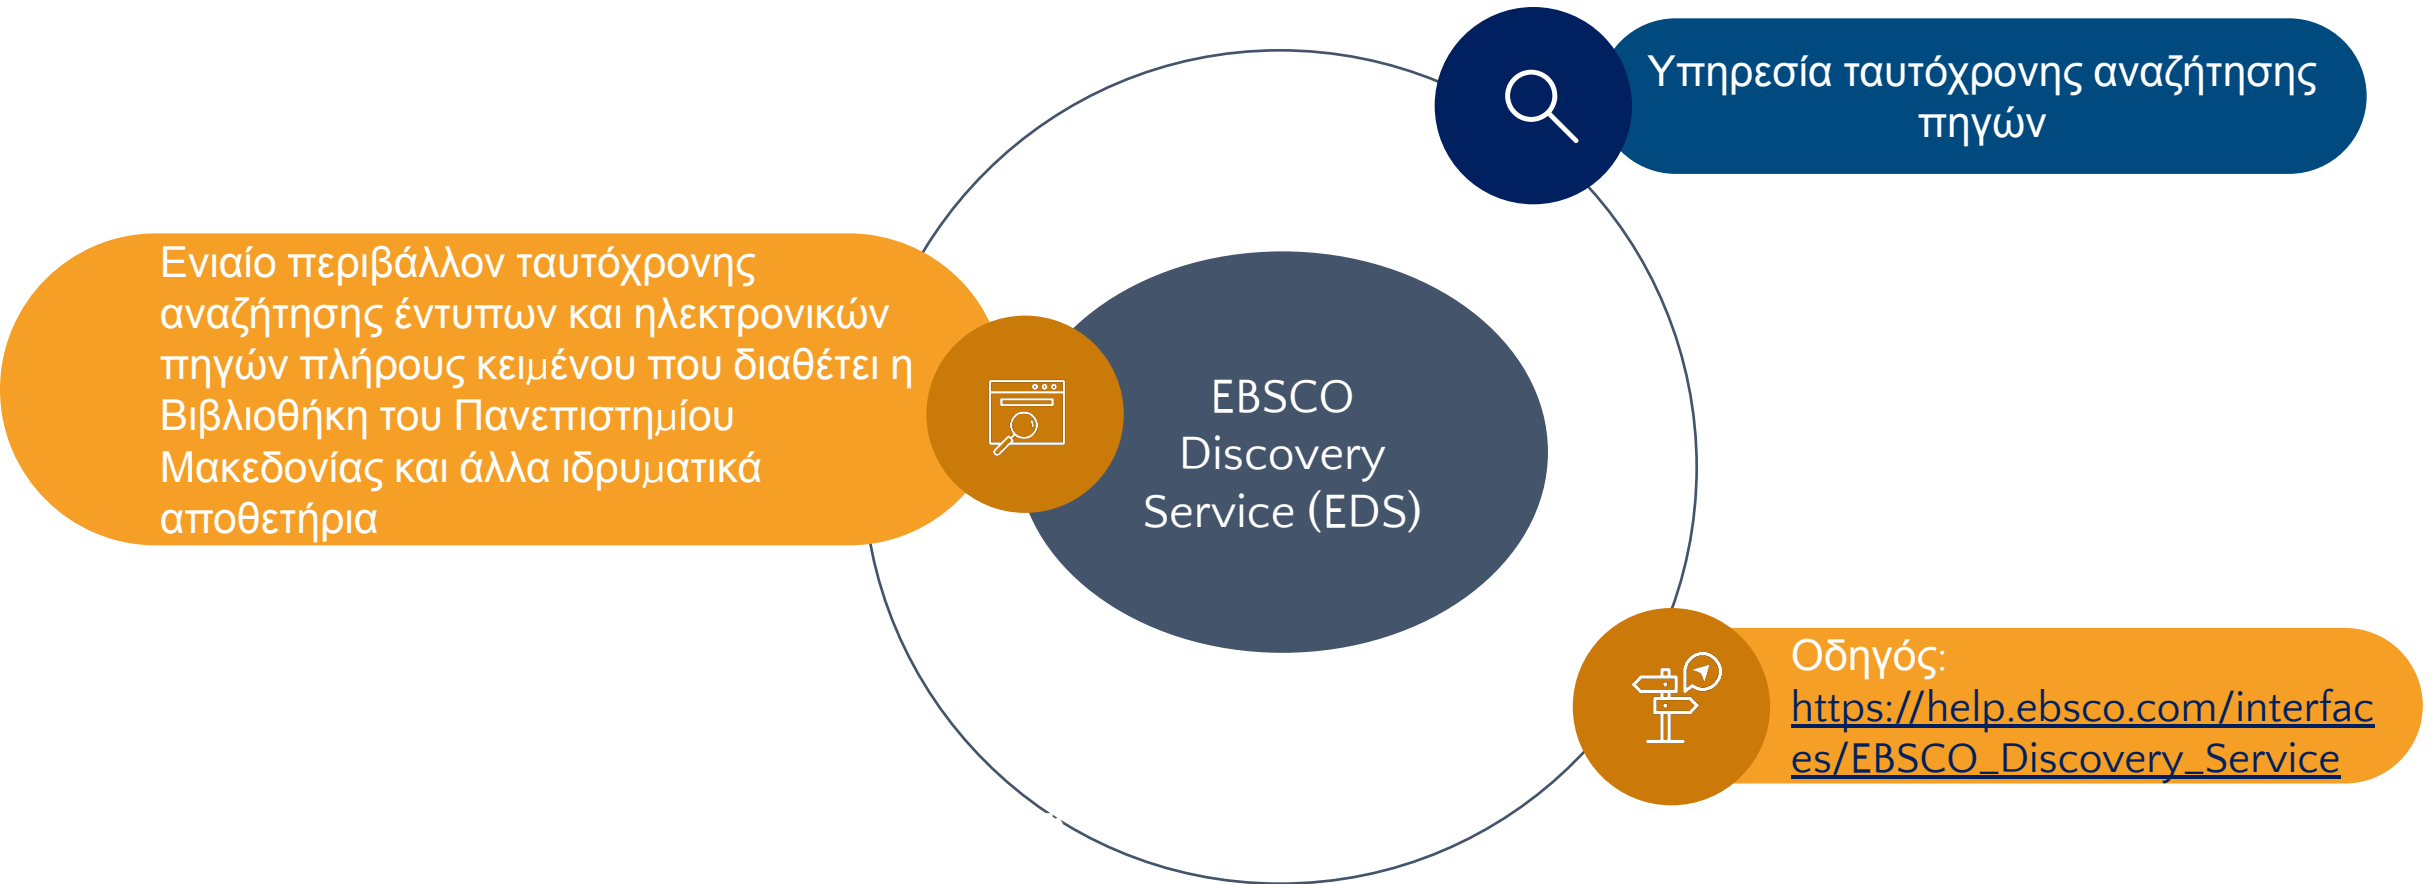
Υπηρεσία ταυτόχρονης αναζήτησης πηγών

Ενιαίο περιβάλλον ταυτόχρονης αναζήτησης έντυπων και ηλεκτρονικών πηγών πλήρους κειμένου που διαθέτει η Βιβλιοθήκη του Πανεπιστημίου Μακεδονίας και άλλα ιδρυματικά αποθετήρια

EBSCO Discovery Service (EDS)

Οδηγός: https://help.ebsco.com/interfaces/EBSCO_Discovery_Service